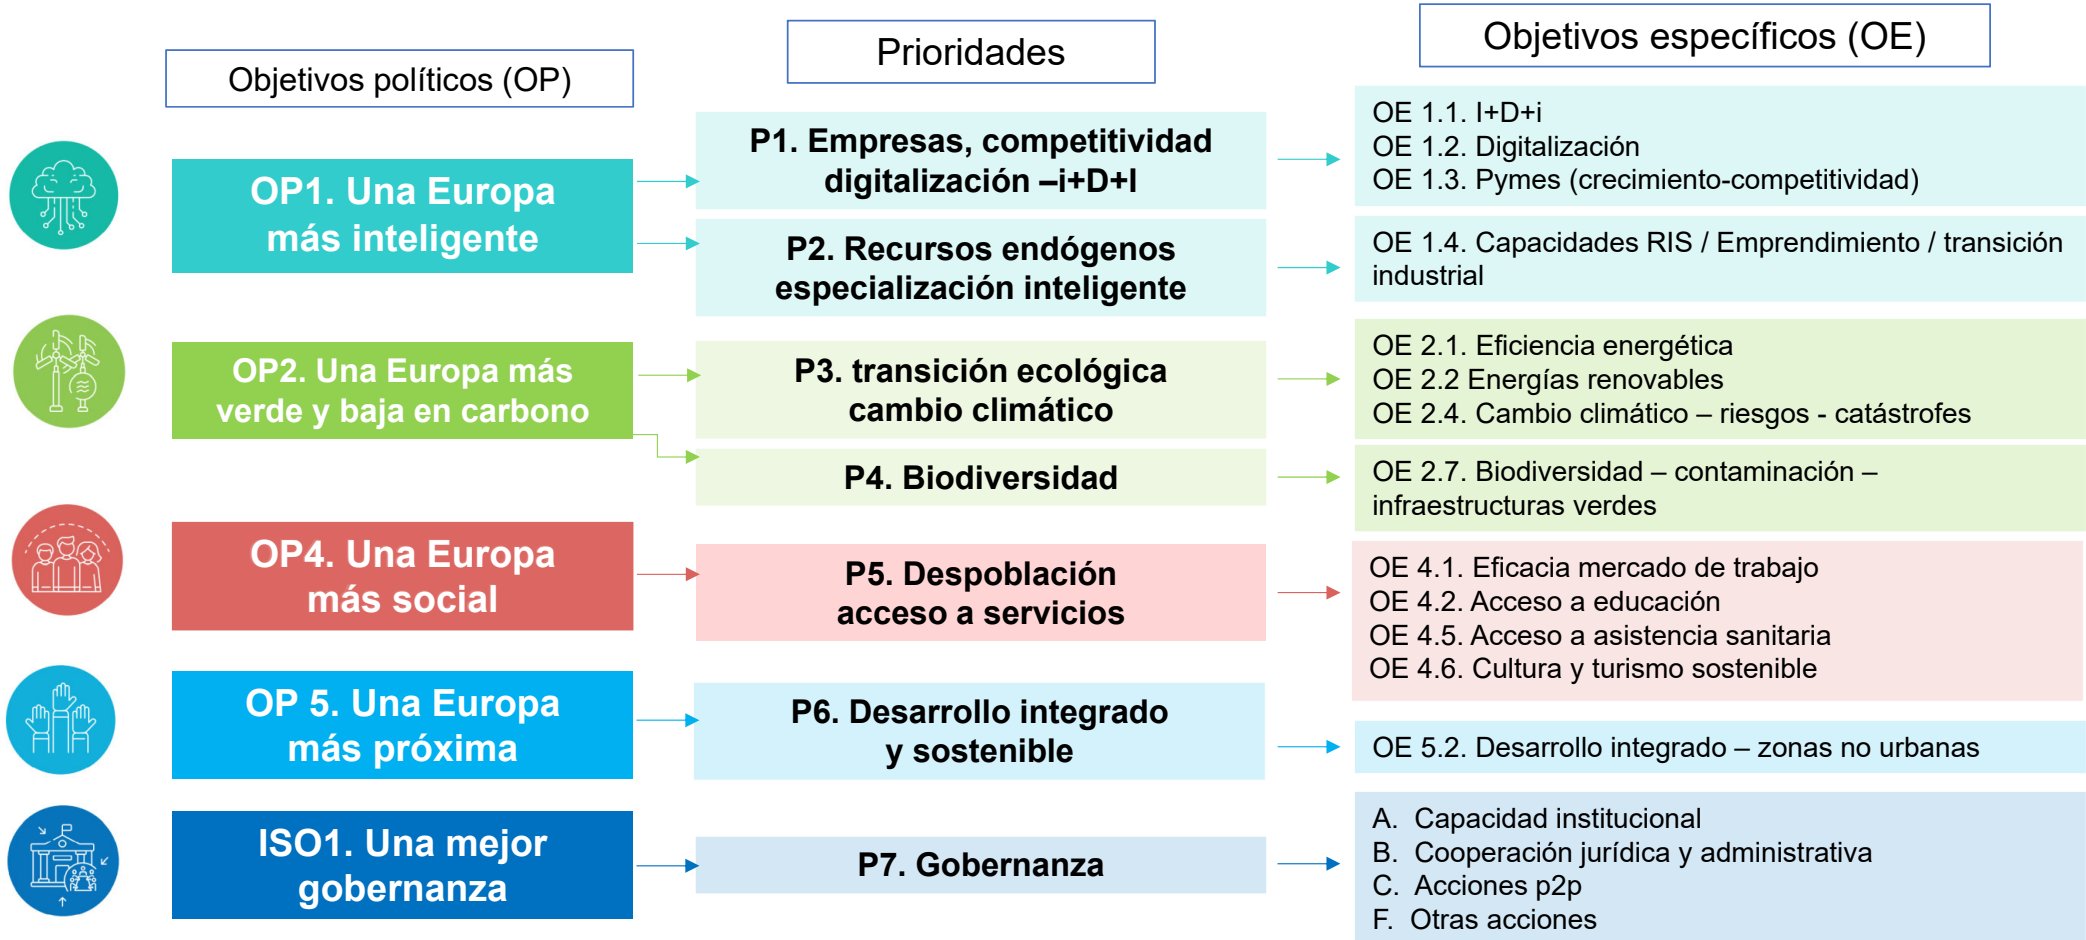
Objetivos políticos (OP)

Prioridades

Objetivos específicos (OE)

OP1. Una Europa más inteligente

P1. Empresas, competitividad digitalización –i+D+I

OE 1.1. I+D+i
OE 1.2. Digitalización
OE 1.3. Pymes (crecimiento-competitividad)

P2. Recursos endógenos especialización inteligente

OE 1.4. Capacidades RIS / Emprendimiento / transición industrial

OP2. Una Europa más verde y baja en carbono

P3. transición ecológica cambio climático

OE 2.1. Eficiencia energética
OE 2.2 Energías renovables
OE 2.4. Cambio climático – riesgos - catástrofes

P4. Biodiversidad

OE 2.7. Biodiversidad – contaminación – infraestructuras verdes

OP4. Una Europa más social

P5. Despoblación acceso a servicios

OE 4.1. Eficacia mercado de trabajo
OE 4.2. Acceso a educación
OE 4.5. Acceso a asistencia sanitaria
OE 4.6. Cultura y turismo sostenible

OP 5. Una Europa más próxima

P6. Desarrollo integrado y sostenible

OE 5.2. Desarrollo integrado – zonas no urbanas

ISO1. Una mejor gobernanza

P7. Gobernanza

A. Capacidad institucional
B. Cooperación jurídica y administrativa
C. Acciones p2p
F. Otras acciones